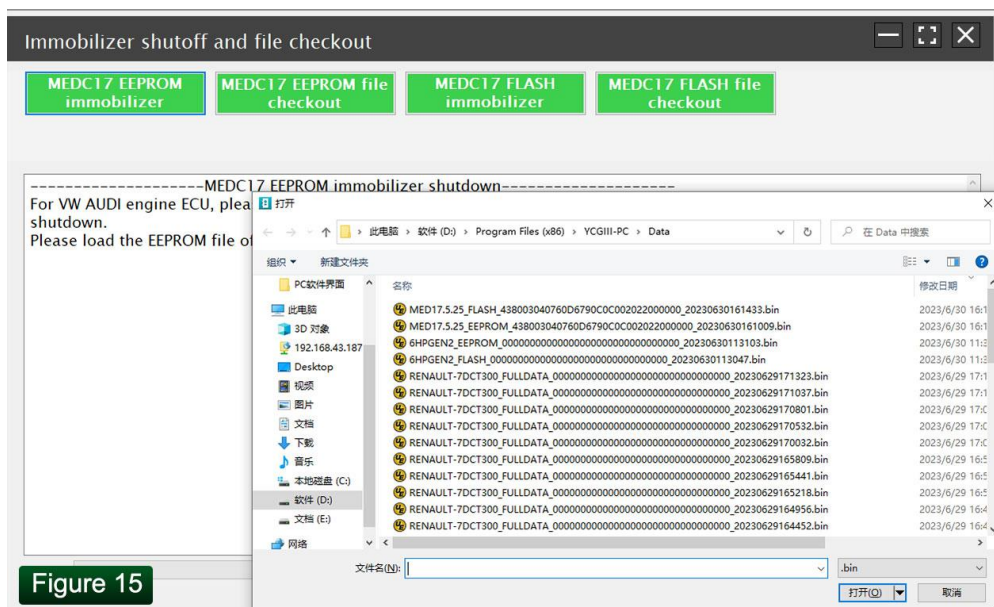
Immobilizer shutoff and file checkout

MEDC17 EEPROM immobilizer

MEDC17 EEPROM file checkout

MEDC17 FLASH immobilizer

MEDC17 FLASH file checkout

--------------------MEDC17 EEPROM immobilizer shutdown--------------------
For VW AUDI engine ECU, plea
shutdown.
Please load the EEPROM file of

打开

此电脑 > 软件 (D:) > Program Files (x86) > YCGIII-PC > Data

在 Data 中搜索

组织 ▾ 新建文件夹

PC软件界面
此电脑
3D 对象
192.168.43.187
Desktop
视频
图片
文档
下载
音乐
本地磁盘 (C:)
软件 (D:)
文档 (E:)
网络

| 名称 | 修改日期 |
|---|---|
| MED17.5.25_FLASH_438003040760D6790C0C002022000000_20230630161433.bin | 2023/6/30 16:1 |
| MED17.5.25_EEPROM_438003040760D6790C0C002022000000_20230630161009.bin | 2023/6/30 16:1 |
| 6HPGEN2_EEPROM_00000000000000000000000000000000_20230630113103.bin | 2023/6/30 11:3 |
| 6HPGEN2_FLASH_00000000000000000000000000000000_20230630113047.bin | 2023/6/30 11:3 |
| RENAULT-7DCT300_FULLDATA_00000000000000000000000000000000_20230629171323.bin | 2023/6/29 17:1 |
| RENAULT-7DCT300_FULLDATA_00000000000000000000000000000000_20230629171037.bin | 2023/6/29 17:1 |
| RENAULT-7DCT300_FULLDATA_00000000000000000000000000000000_20230629170801.bin | 2023/6/29 17:0 |
| RENAULT-7DCT300_FULLDATA_00000000000000000000000000000000_20230629170532.bin | 2023/6/29 17:0 |
| RENAULT-7DCT300_FULLDATA_00000000000000000000000000000000_20230629170032.bin | 2023/6/29 17:0 |
| RENAULT-7DCT300_FULLDATA_00000000000000000000000000000000_20230629165809.bin | 2023/6/29 16:5 |
| RENAULT-7DCT300_FULLDATA_00000000000000000000000000000000_20230629165441.bin | 2023/6/29 16:5 |
| RENAULT-7DCT300_FULLDATA_00000000000000000000000000000000_20230629165218.bin | 2023/6/29 16:5 |
| RENAULT-7DCT300_FULLDATA_00000000000000000000000000000000_20230629164956.bin | 2023/6/29 16:4 |
| RENAULT-7DCT300_FULLDATA_00000000000000000000000000000000_20230629164452.bin | 2023/6/29 16:4 |

文件名(N):

.bin

打开(O)

取消

Figure 15